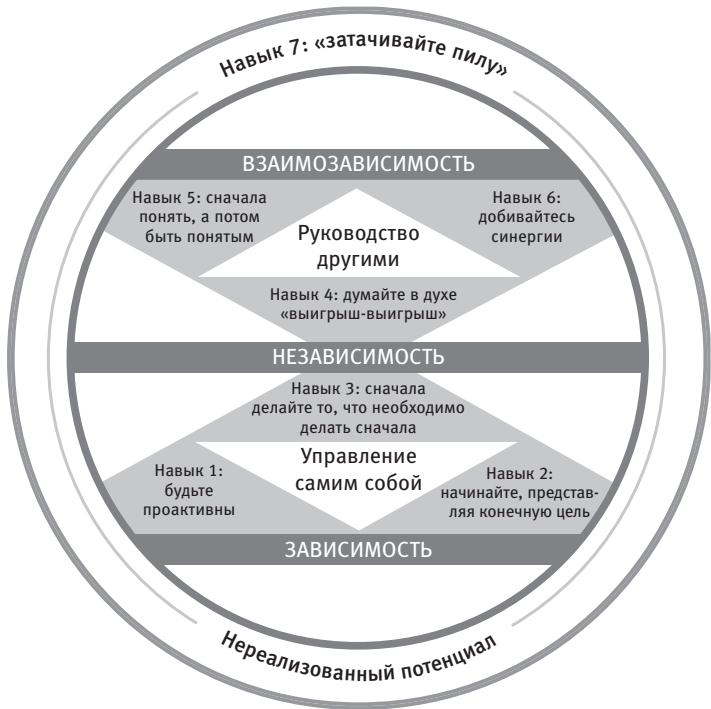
Навык 7: «затачивайте пилу»

ВЗАИМОЗАВИСИМОСТЬ

Навык 5: сначала понять, а потом быть понятым

Руководство другими

Навык 6: добивайтесь синергии

Навык 4: думайте в духе «выигрыш-выигрыш»

НЕЗАВИСИМОСТЬ

Навык 3: сначала делайте то, что необходимо делать сначала

Навык 1: будьте проактивны

Управление самим собой

Навык 2: начинайте, представляя конечную цель

ЗАВИСИМОСТЬ

Нереализованный потенциал